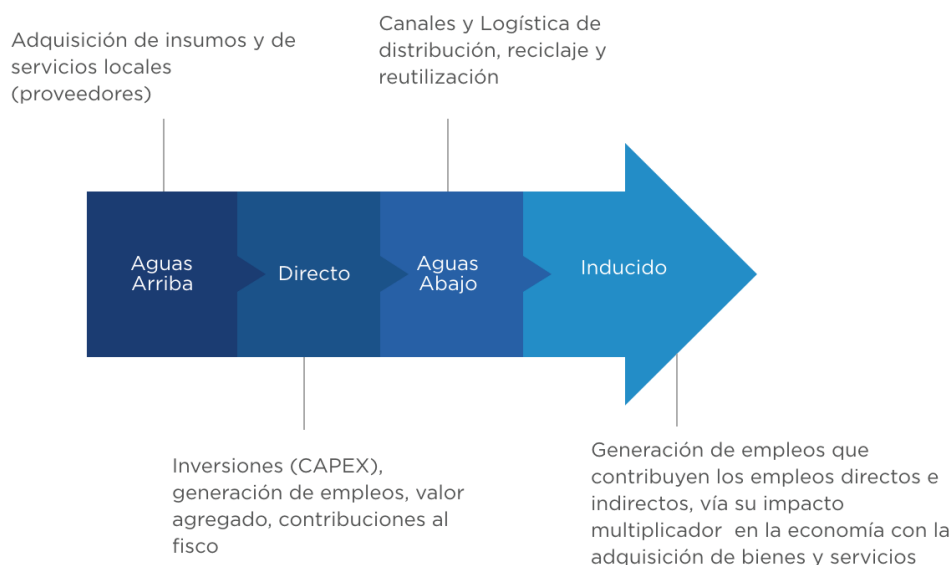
Canales y Logística de distribución, reciclaje y reutilización

Adquisición de insumos y de servicios locales (proveedores)

Aguas Arriba

Directo

Aguas Abajo

Inducido

Inversiones (CAPEX), generación de empleos, valor agregado, contribuciones al fisco

Generación de empleos que contribuyen los empleos directos e indirectos, vía su impacto multiplicador en la economía con la adquisición de bienes y servicios